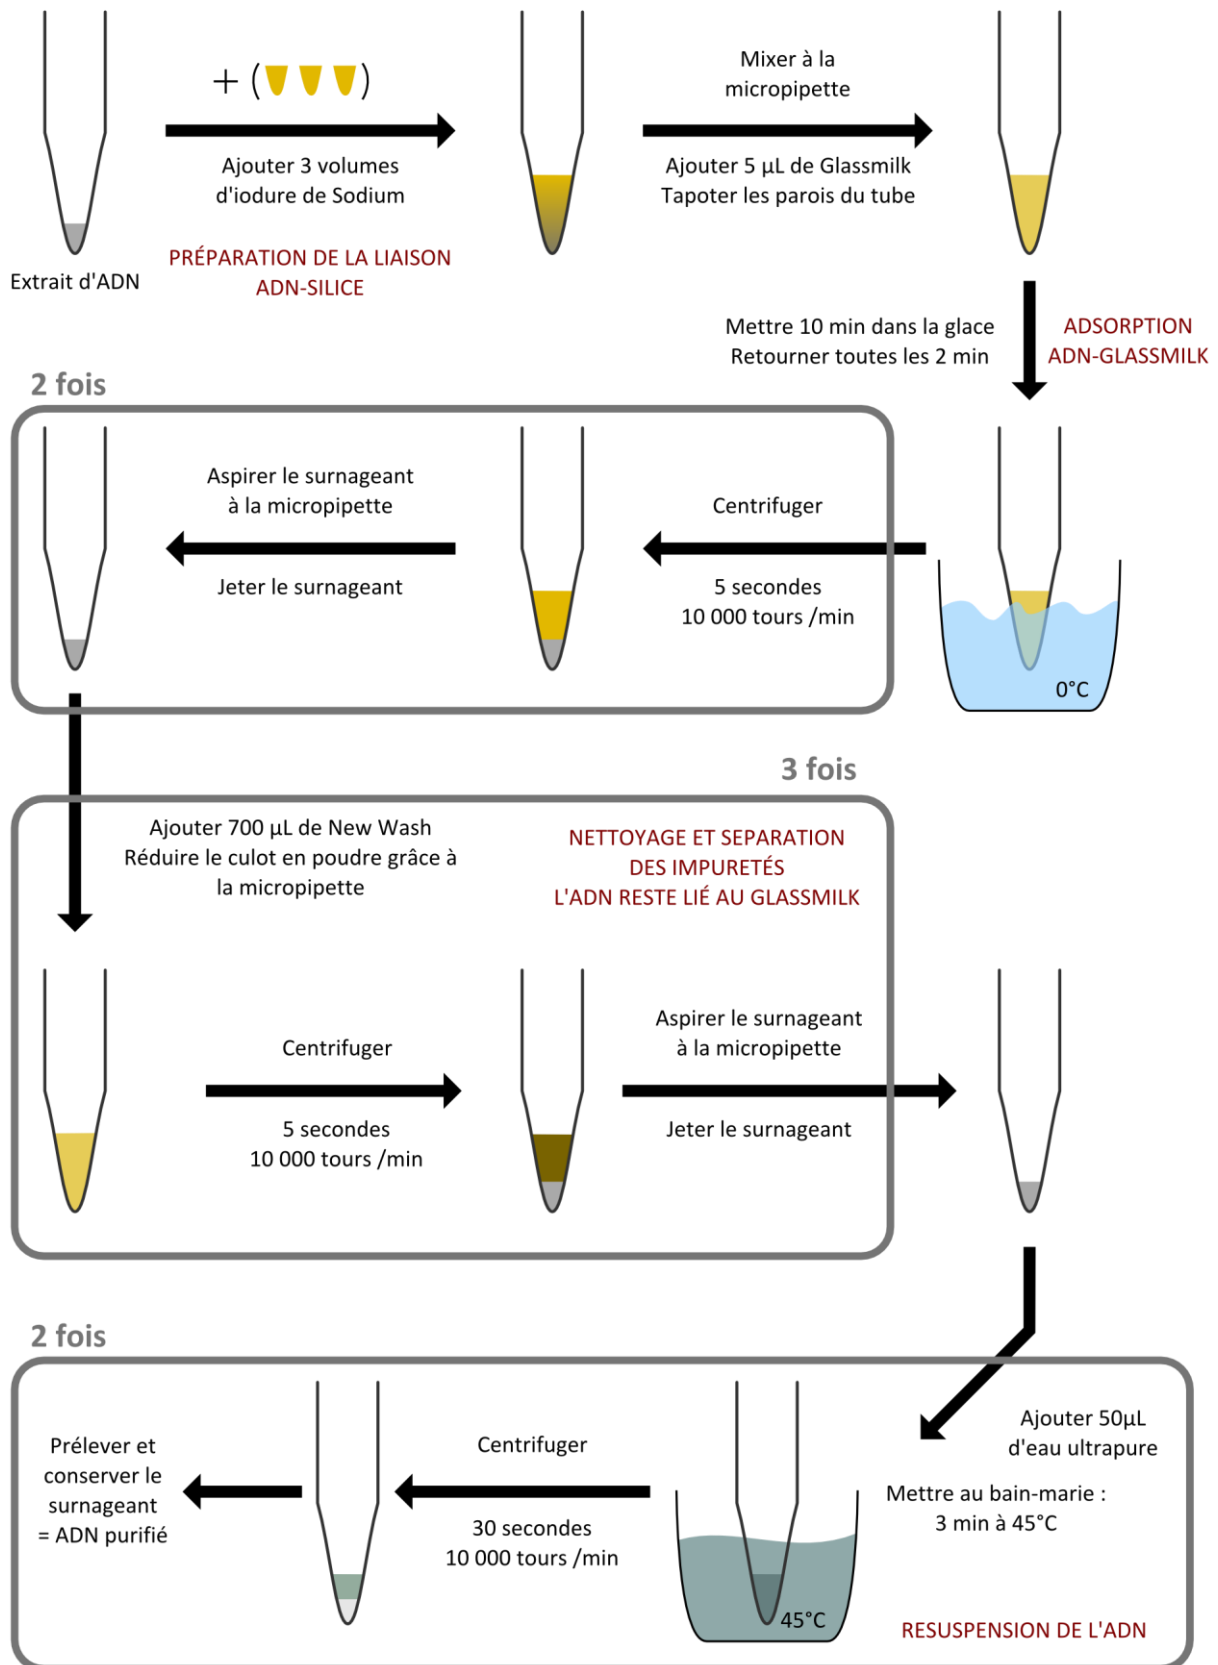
+ ( )

Extrait d'ADN

Ajouter 3 volumes d'iodure de Sodium

PRÉPARATION DE LA LIAISON ADN-SILICE

Mixer à la micropipette

Ajouter 5 µL de Glassmilk
Tapoter les parois du tube

Mettre 10 min dans la glace
Retourner toutes les 2 min

ADSORPTION ADN-GLASSMILK

2 fois

Aspirer le surnageant à la micropipette

Jeter le surnageant

Centrifuger

5 secondes
10 000 tours /min

0°C

3 fois

Ajouter 700 µL de New Wash
Réduire le culot en poudre grâce à la micropipette

NETTOYAGE ET SEPARATION DES IMPURETÉS
L'ADN RESTE LIÉ AU GLASSMILK

Centrifuger

5 secondes
10 000 tours /min

Aspirer le surnageant à la micropipette

Jeter le surnageant

2 fois

Prélever et conserver le surnageant = ADN purifié

Centrifuger

30 secondes
10 000 tours /min

45°C

Ajouter 50µL d'eau ultrapure

Mettre au bain-marie :
3 min à 45°C

RESUSPENSION DE L'ADN